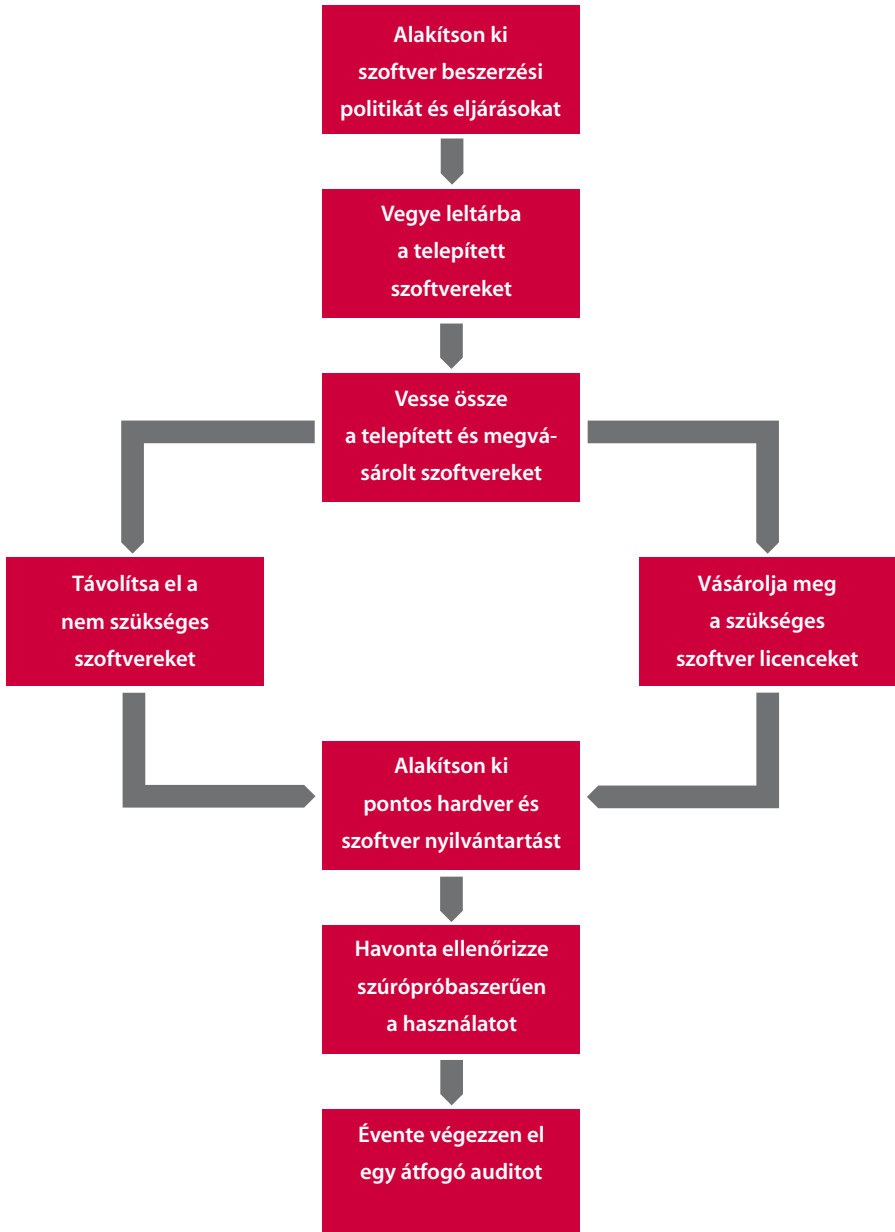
Alakítson ki szoftver beszerzési politikát és eljárásokat

Vegye leltárba a telepített szoftvereket

Vesse össze a telepített és megvásárolt szoftvereket

Távolítsa el a nem szükséges szoftvereket

Vásárolja meg a szükséges szoftver licenceket

Alakítson ki pontos hardver és szoftver nyilvántartást

Havonta ellenőrizze szúrópróbaszerűen a használatot

Évente végezzen el egy átfogó auditot